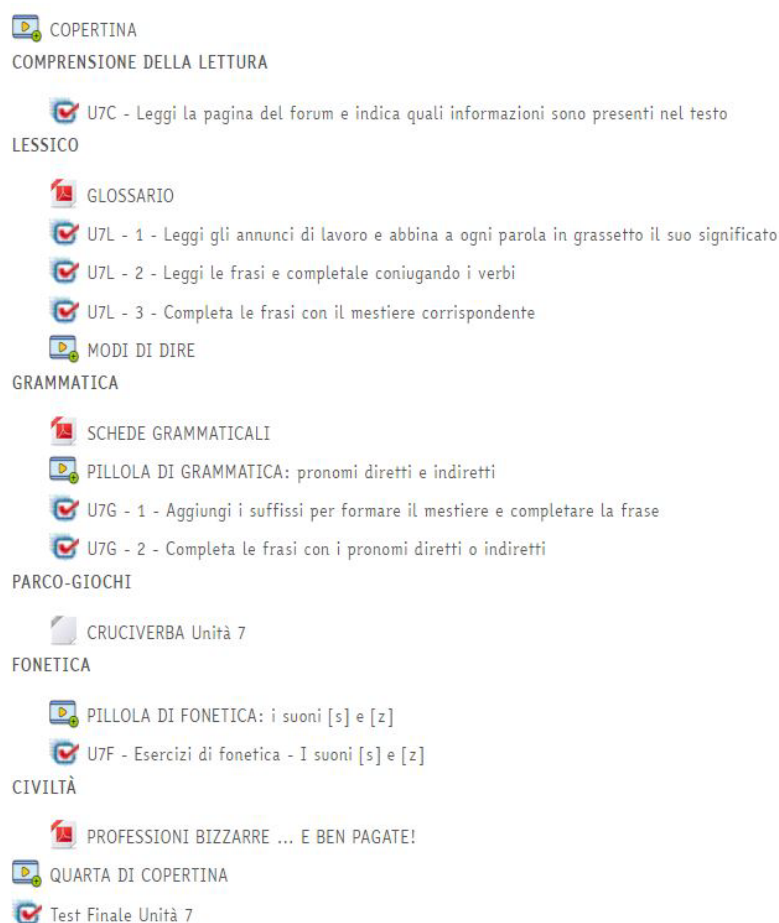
COPERTINA
COMPRENSIONE DELLA LETTURA

U7C - Leggi la pagina del forum e indica quali informazioni sono presenti nel testo
LESSICO

GLOSSARIO

U7L - 1 - Leggi gli annunci di lavoro e abbina a ogni parola in grassetto il suo significato

U7L - 2 - Leggi le frasi e completale coniugando i verbi

U7L - 3 - Completa le frasi con il mestiere corrispondente

MODI DI DIRE
GRAMMATICA

SCHEDE GRAMMATICALI

PILLOLA DI GRAMMATICA: pronomi diretti e indiretti

U7G - 1 - Aggiungi i suffissi per formare il mestiere e completare la frase

U7G - 2 - Completa le frasi con i pronomi diretti o indiretti
PARCO-GIOCHI

CRUCIVERBA Unità 7
FONETICA

PILLOLA DI FONETICA: i suoni [s] e [z]

U7F - Esercizi di fonetica - I suoni [s] e [z]
CIVILTÀ

PROFESSIONI BIZZARRE ... E BEN PAGATE!

QUARTA DI COPERTINA

Test Finale Unità 7